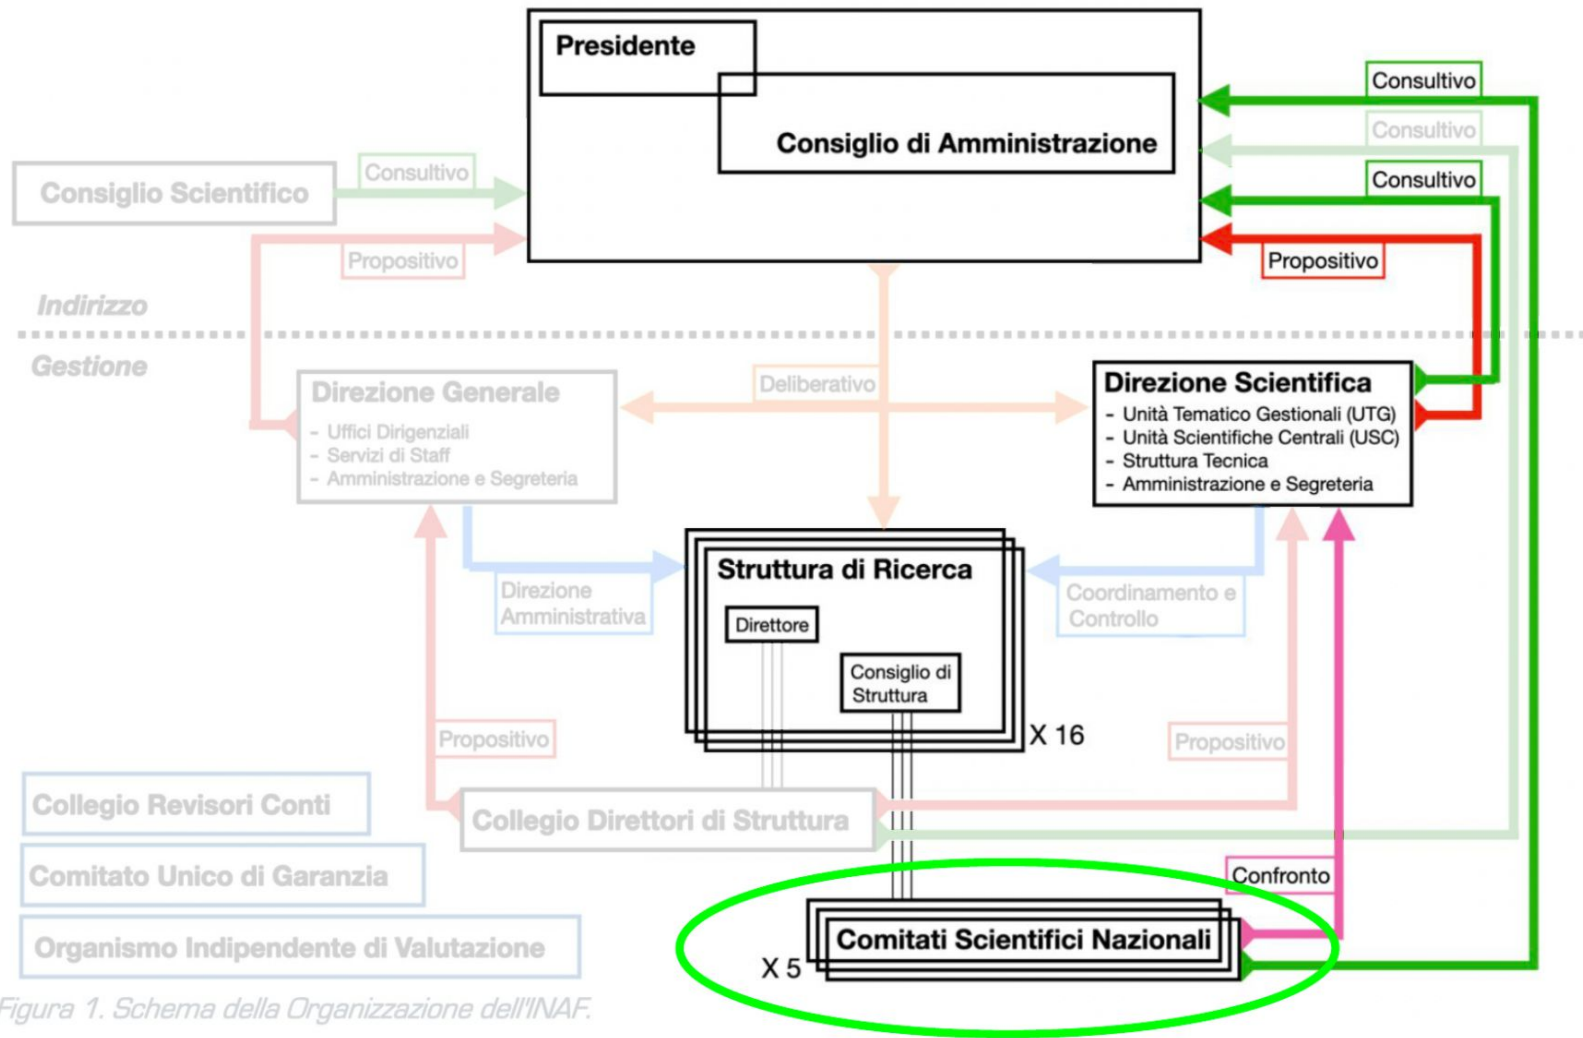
Presidente

Consiglio di Amministrazione

Consultivo

Consultivo

Consultivo

Propositivo

Consiglio Scientifico

Consultivo

Propositivo

Indirizzo

Gestione

Direzione Generale
- Uffici Dirigenziali
- Servizi di Staff
- Amministrazione e Segreteria

Deliberativo

Direzione Scientifica
- Unità Tematico Gestionali (UTG)
- Unità Scientifiche Centrali (USC)
- Struttura Tecnica
- Amministrazione e Segreteria

Struttura di Ricerca

Direttore

Consiglio di Struttura

X 16

Direzione Amministrativa

Coordinamento e Controllo

Propositivo

Propositivo

Collegio Revisori Conti

Collegio Direttori di Struttura

Comitato Unico di Garanzia

Confronto

Organismo Indipendente di Valutazione

Comitati Scientifici Nazionali

X 5

Figura 1. Schema della Organizzazione dell'INAF.